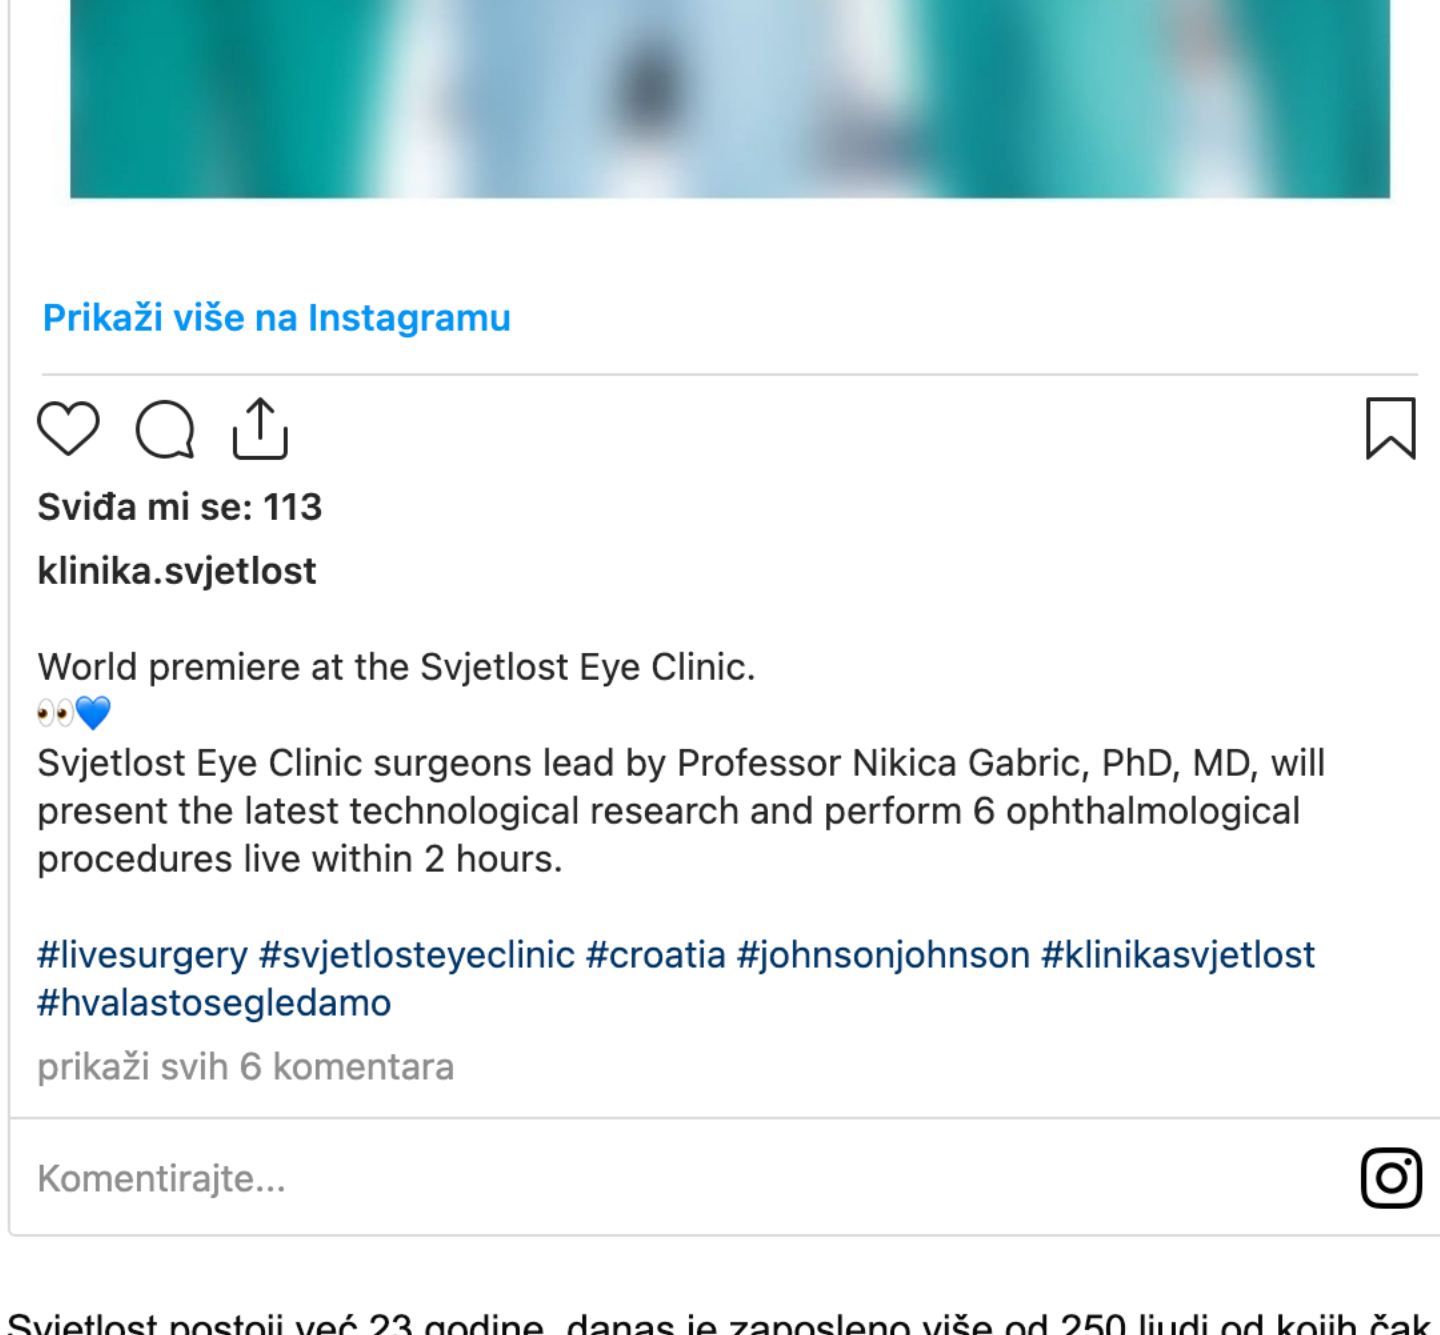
Prikaži više na Instagramu

Sviđa mi se: 113

klinika.svjetlost

World premiere at the Svjetlost Eye Clinic.
👀💙
Svjetlost Eye Clinic surgeons lead by Professor Nikica Gabric, PhD, MD, will present the latest technological research and perform 6 ophthalmological procedures live within 2 hours.

#livesurgery #svjetlosteyeclinic #croatia #johnsonjohnson #klinikasvjetlost #hvalastosegledamo

prikaži svih 6 komentara

Komentirajte...

Svjetlost postoji već 23 godine, danas je zaposleno više od 250 ljudi od kojih čak